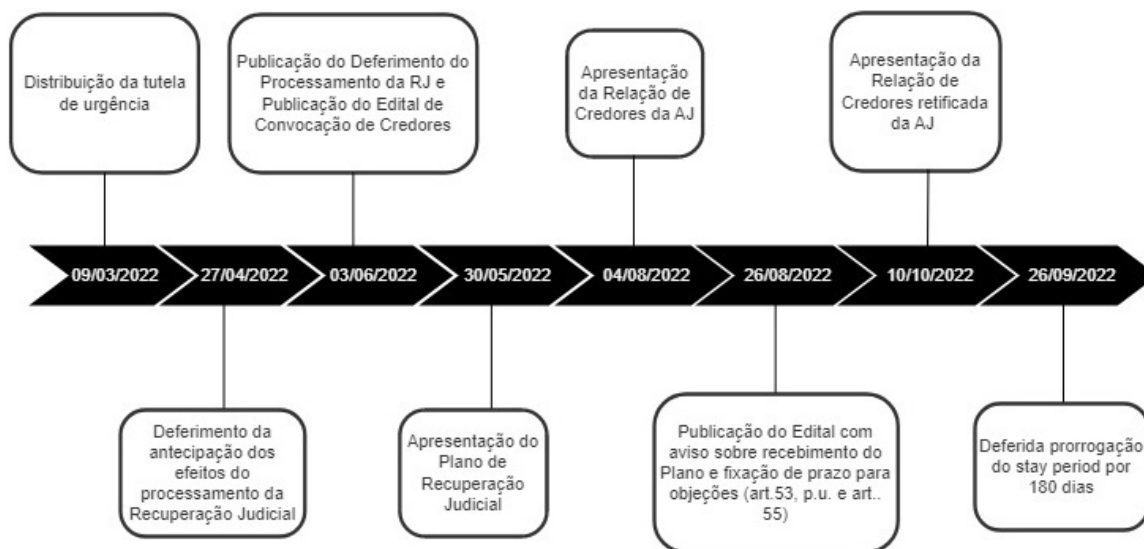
Distribuição da tutela de urgência

Publicação do Deferimento do Processamento da RJ e Publicação do Edital de Convocação de Credores

Apresentação da Relação de Credores da AJ

Apresentação da Relação de Credores retificada da AJ

09/03/2022

27/04/2022

03/06/2022

30/05/2022

04/08/2022

26/08/2022

10/10/2022

26/09/2022

Deferimento da antecipação dos efeitos do processamento da Recuperação Judicial

Apresentação do Plano de Recuperação Judicial

Publicação do Edital com aviso sobre recebimento do Plano e fixação de prazo para objeções (art.53, p.u. e art.. 55)

Deferida prorrogação do stay period por 180 dias